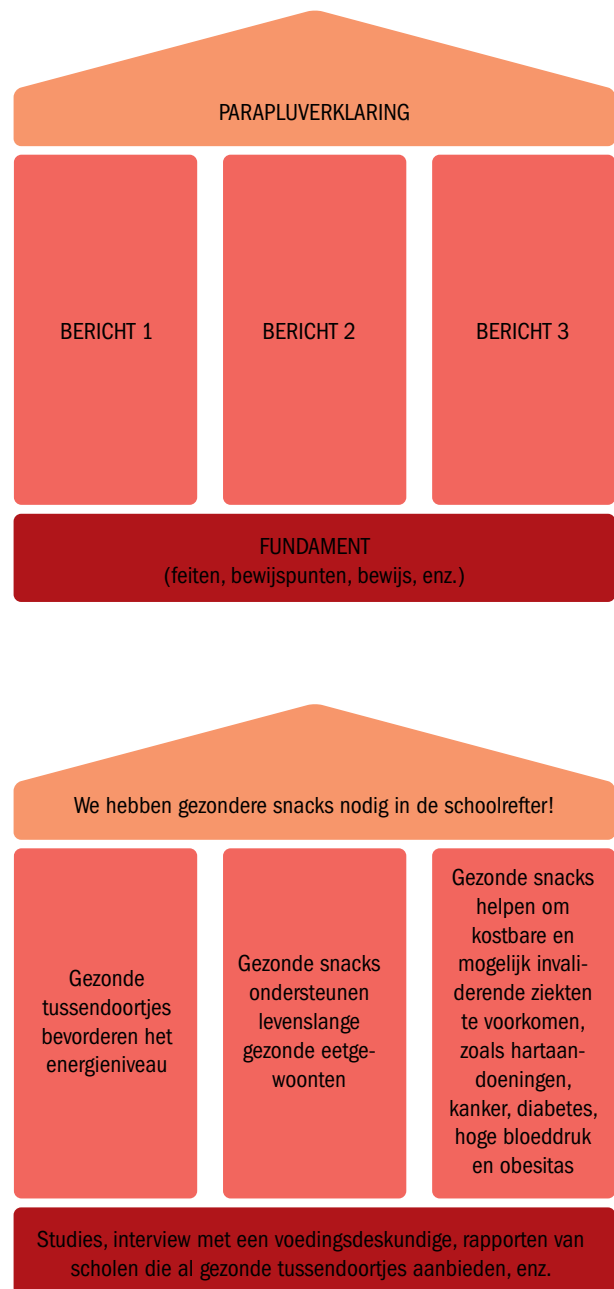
PARAPLUVERKLARING

BERICHT 1

BERICHT 2

BERICHT 3

FUNDAMENT
(feiten, bewijspunten, bewijs, enz.)

We hebben gezondere snacks nodig in de schoolrefter!

Gezonde tussendoortjes bevorderen het energieniveau

Gezonde snacks ondersteunen levenslange gezonde eetgewoonten

Gezonde snacks helpen om kostbare en mogelijk invaliderende ziekten te voorkomen, zoals hartaandoeningen, kanker, diabetes, hoge bloeddruk en obesitas

Studies, interview met een voedingsdeskundige, rapporten van scholen die al gezonde tussendoortjes aanbieden, enz.